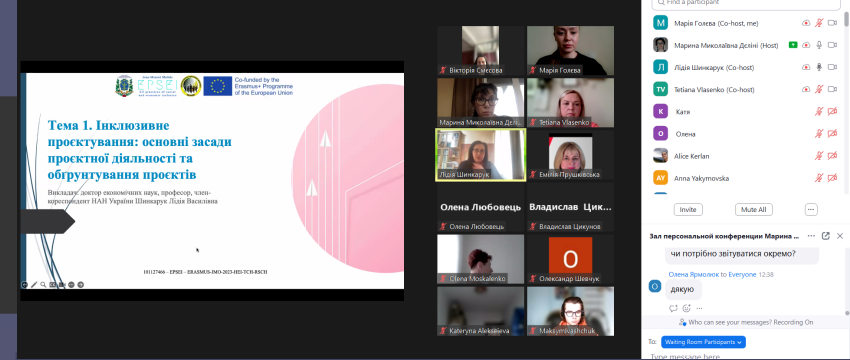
Co-funded by the Erasmus+ Programme of the European Union

Тема 1. Інклюзивне проєктування: основні засади проєктної діяльності та обгрунтування проєктів

Викладач доктор економічних наук, професор, член-кореспондент НАН України Шинкарук Лідія Василівна

101127466 – EPSEI – ERASMUS-JMO-2023-HEI-TCH-RSCH

Вікторія Сисоєва
Марія Голева
Марина Миколаївна Делі...
Tetiana Vlasenko
Лідія Шинкарук
Емілія Прушківська
Олена Любовець
Владислав Цикунов
Олена Любовець
Владислав Цикунов
Olena Moskalenko
Олександр Шевчук
Kateryna Alekseieva
Maksym Kashchuk

Find a participant
Марія Голева (Co-host, me)
Марина Миколаївна Делієві (Host)
Лідія Шинкарук (Co-host)
Tetiana Vlasenko (Co-host)
Катя
Олена
Alice Kerlan
Anna Yakymovska
Invite
Mute All
...

Зал персональної конференції Марина ...
чи потрібно звітуватися окремо?
Олена Ярмолюк to Everyone 12:38
дякую
Who can see your messages? Recording On
To: Waiting Room Participants
Type message here...